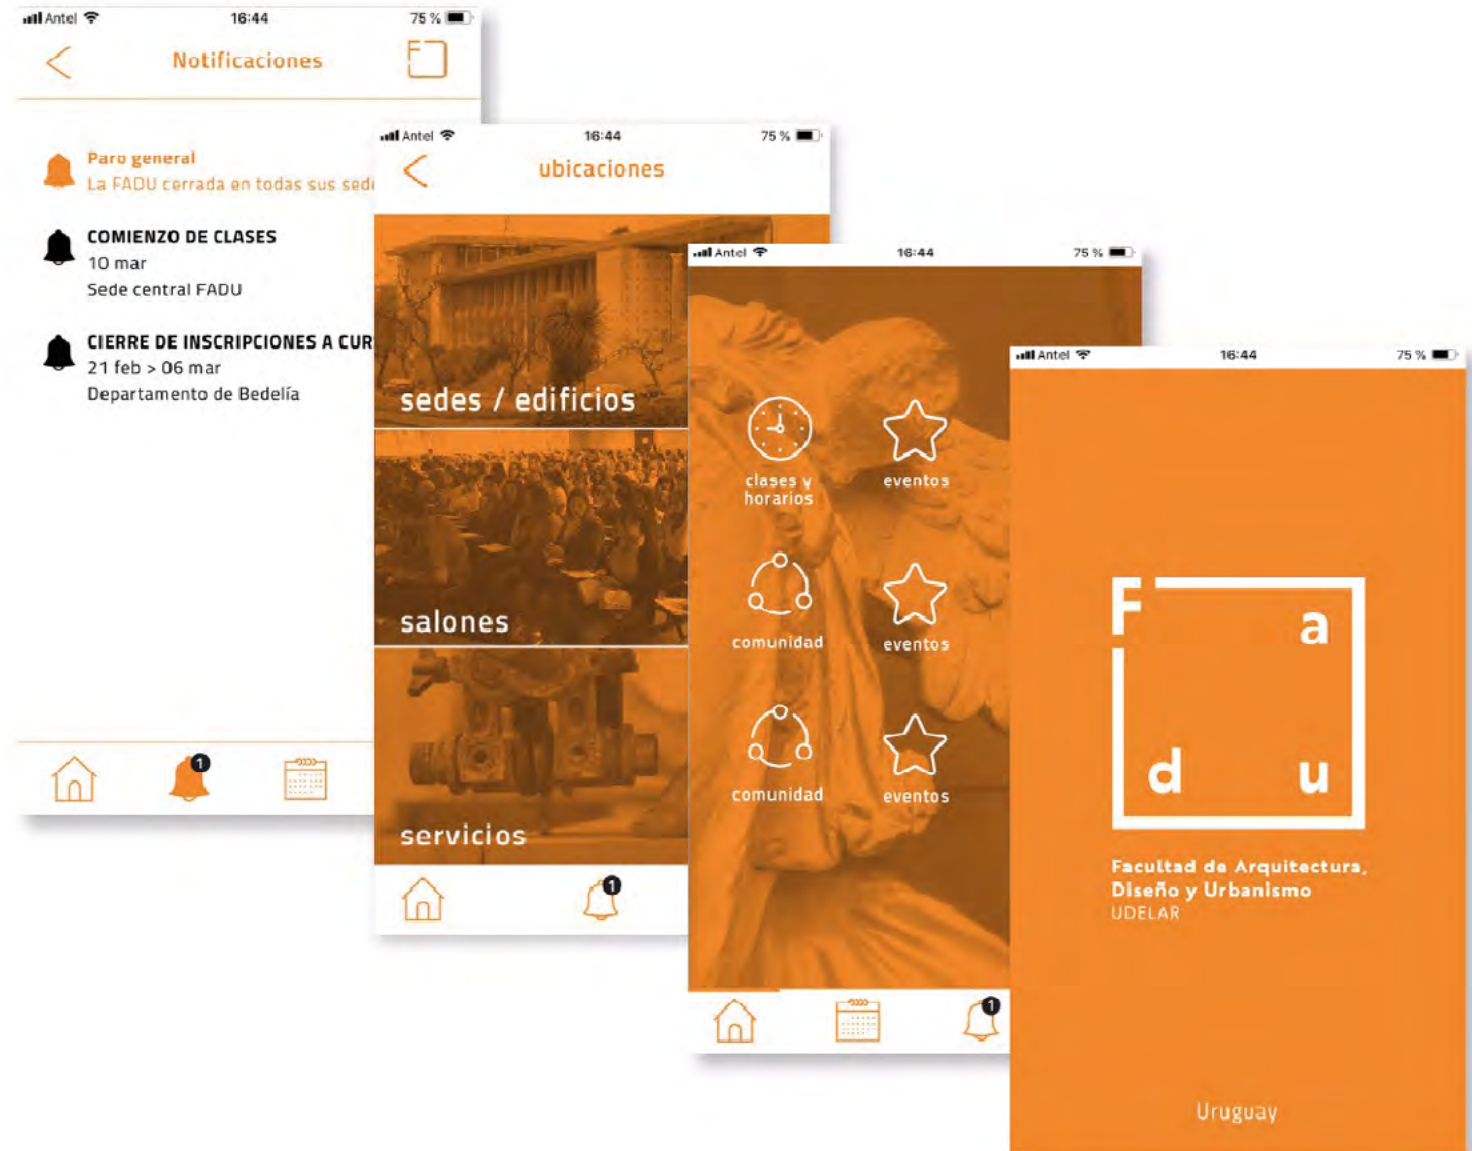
Antel 16:44 75 %

Notificaciones

Paro general
La FADU cerrada en todas sus sed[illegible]

COMIENZO DE CLASES
10 mar
Sede central FADU

CIERRE DE INSCRIPCIONES A CUR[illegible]
21 feb > 06 mar
Departamento de Bedelía

1

Antel 16:44 75 %

ubicaciones

sedes / edificios

salones

servicios

1

Antel 16:44 75 %

clases y horarios

eventos

comunidad

eventos

comunidad

eventos

1

Antel 16:44 75 %

F a d u

Facultad de Arquitectura, Diseño y Urbanismo
UDELAR

Uruguay